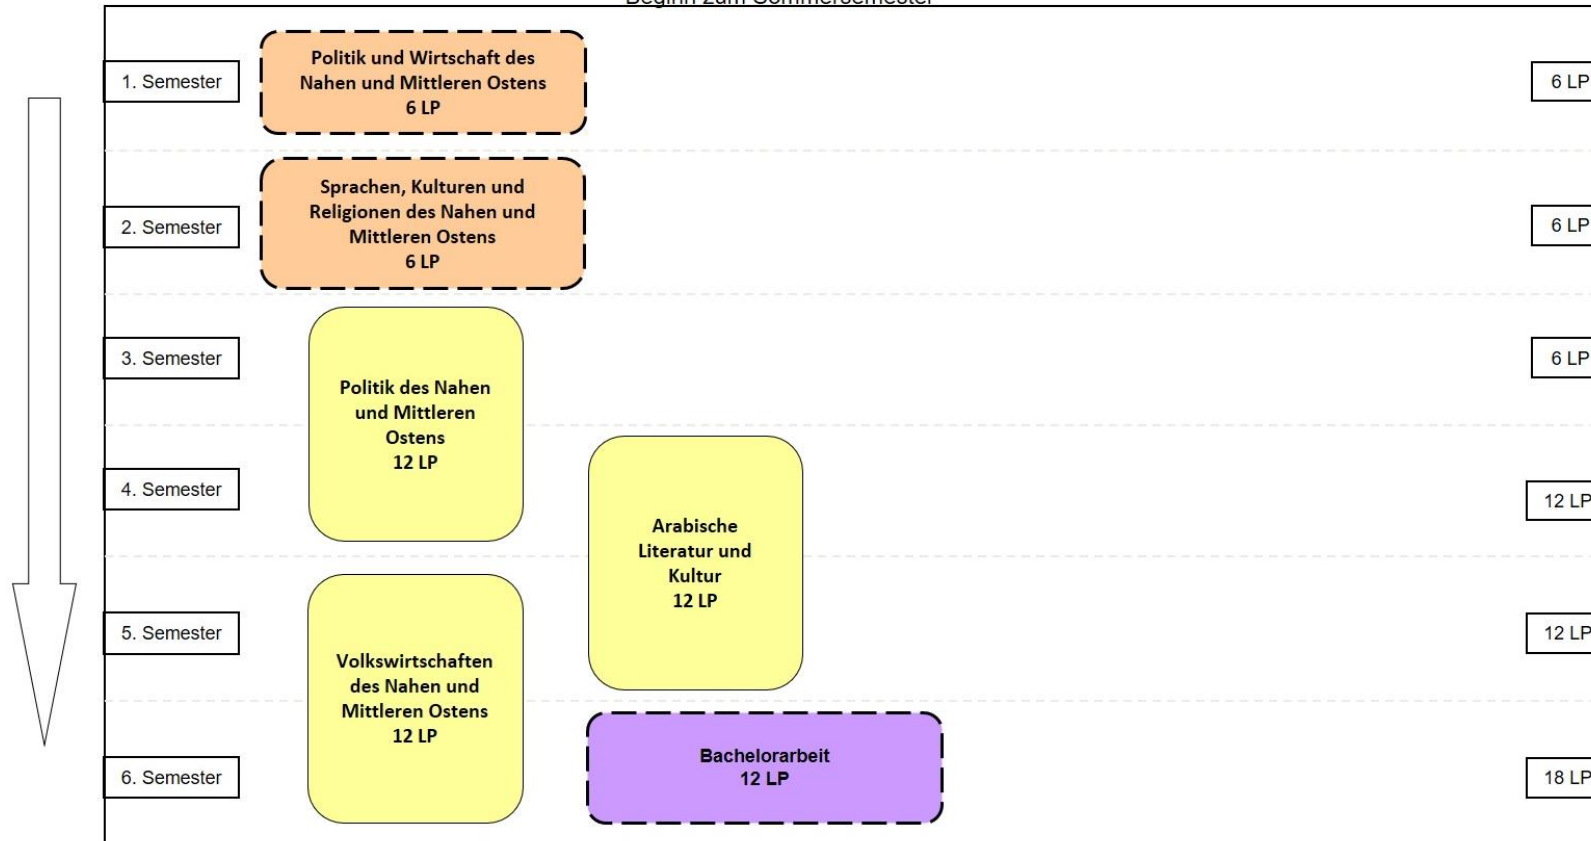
Beginn zum Sommersemester

1. Semester

Politik und Wirtschaft des Nahen und Mittleren Ostens
6 LP

6 LP

2. Semester

Sprachen, Kulturen und Religionen des Nahen und Mittleren Ostens
6 LP

6 LP

3. Semester

6 LP

Politik des Nahen und Mittleren Ostens
12 LP

4. Semester

12 LP

Arabische Literatur und Kultur
12 LP

5. Semester

12 LP

Volkswirtschaften des Nahen und Mittleren Ostens
12 LP

6. Semester

Bachelorarbeit
12 LP

18 LP